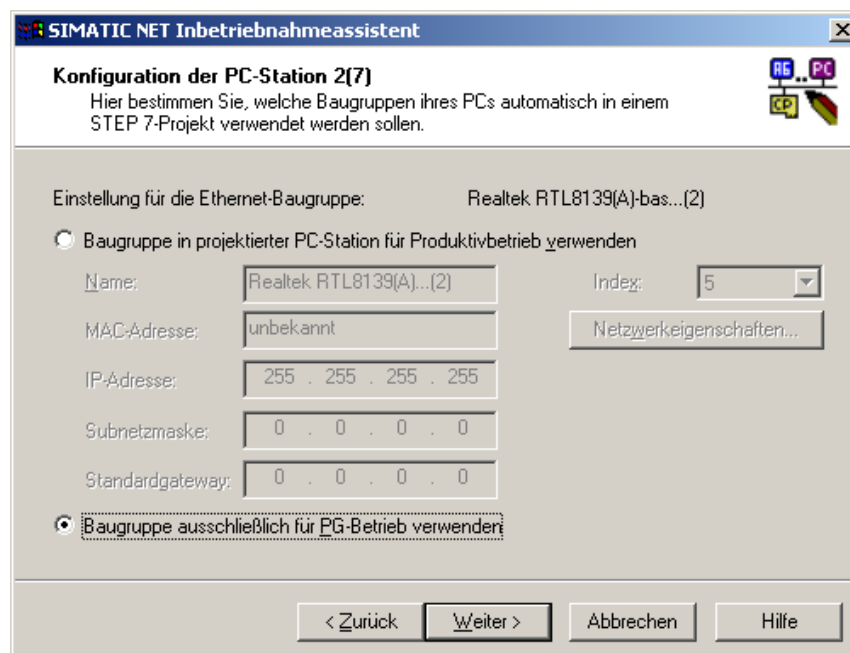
SIMATIC NET Inbetriebnahmeassistent

Konfiguration der PC-Station 2(7)
Hier bestimmen Sie, welche Baugruppen ihres PCs automatisch in einem STEP 7-Projekt verwendet werden sollen.

AG PC CP

Einstellung für die Ethernet-Baugruppe: Realtek RTL8139(A)-bas...(2)

Baugruppe in projektierter PC-Station für Produktivbetrieb verwenden

Name: Realtek RTL8139(A)...(2)
Index: 5
MAC-Adresse: unbekannt
Netzwerkeigenschaften...
IP-Adresse: 255 . 255 . 255 . 255
Subnetzmaske: 0 . 0 . 0 . 0
Standardgateway: 0 . 0 . 0 . 0

Baugruppe ausschließlich für PG-Betrieb verwenden

< Zurück
Weiter >
Abbrechen
Hilfe